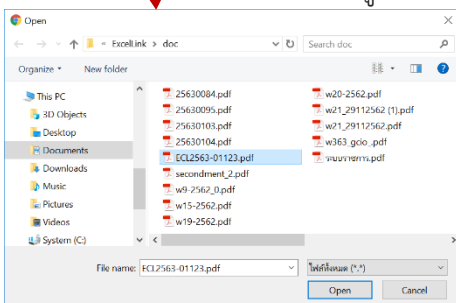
Open

« ExcelLink › doc

Search doc

Organize ▾

New folder

This PC

3D Objects

Desktop

Documents

Downloads

Music

Pictures

Videos

System (C:)

25630084.pdf

25630095.pdf

25630103.pdf

25630104.pdf

ECL2563-01123.pdf

secondment_2.pdf

w9-2562_0.pdf

w15-2562.pdf

w19-2562.pdf

w20-2562.pdf

w21_29112562 (1).pdf

w21_29112562.pdf

w363_gcio_.pdf

รายงานการ.pdf

File name: ECL2563-01123.pdf

ไฟล์ทั้งหมด (*.*)

Open

Cancel